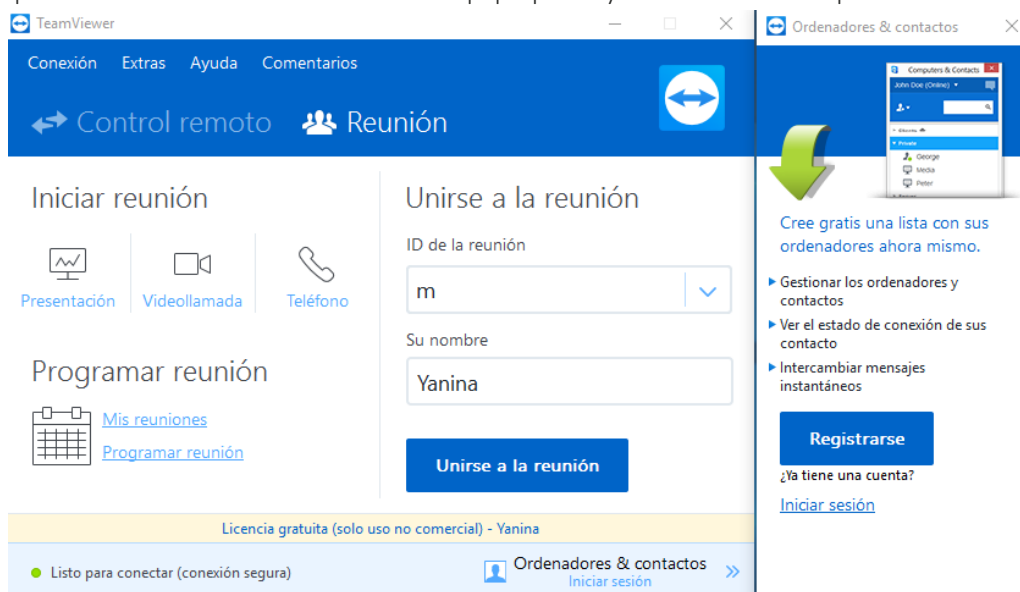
TeamViewer

Conexión Extras Ayuda Comentarios

Control remoto Reunión

Iniciar reunión

Presentación Videollamada Teléfono

Programar reunión

Mis reuniones
Programar reunión

Unirse a la reunión

ID de la reunión
m

Su nombre
Yanina

Unirse a la reunión

Licencia gratuita (solo uso no comercial) - Yanina

Listo para conectar (conexión segura)

Ordenadores & contactos
Iniciar sesión

Ordenadores & contactos

Computers & Contacts
John Doe (Online)
Private
George
Media
Peter

Cree gratis una lista con sus ordenadores ahora mismo.

▸ Gestionar los ordenadores y contactos
▸ Ver el estado de conexión de sus contacto
▸ Intercambiar mensajes instantáneos

Registrarse

¿Ya tiene una cuenta?

Iniciar sesión